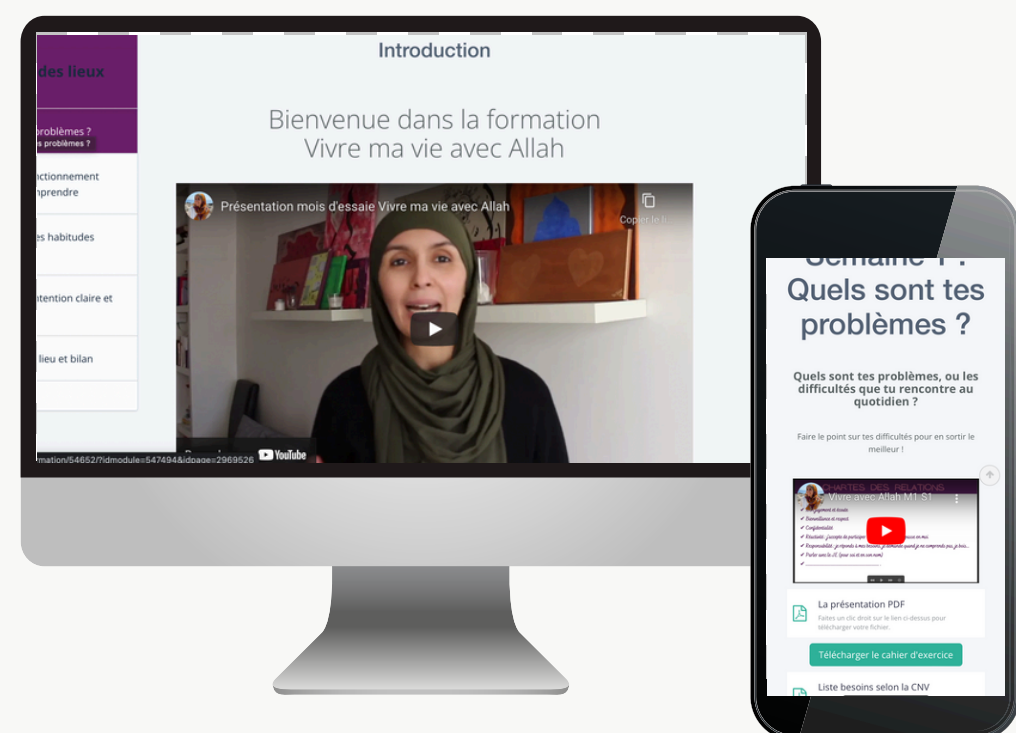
des lieux

problèmes ?
s problèmes ?

nctionnement
nprendre

es habitudes

ntention claire et

lieu et bilan

Introduction

Bienvenue dans la formation
Vivre ma vie avec Allah

Présentation mois d'essaie Vivre ma vie avec Allah

Copier le li...

YouTube

rmation/54652/?idmodule=547494&idpage=2969526

Quels sont tes problèmes ?

Quels sont tes problèmes, ou les difficultés que tu rencontre au quotidien ?

Faire le point sur tes difficultés pour en sortir le meilleur !

CHARTES DES RELATIONS

Vivre avec Allah M1 S1

La présentation PDF

Faites un clic droit sur le lien ci-dessus pour télécharger votre fichier.

Télécharger le cahier d'exercice

Liste besoins selon la CNV